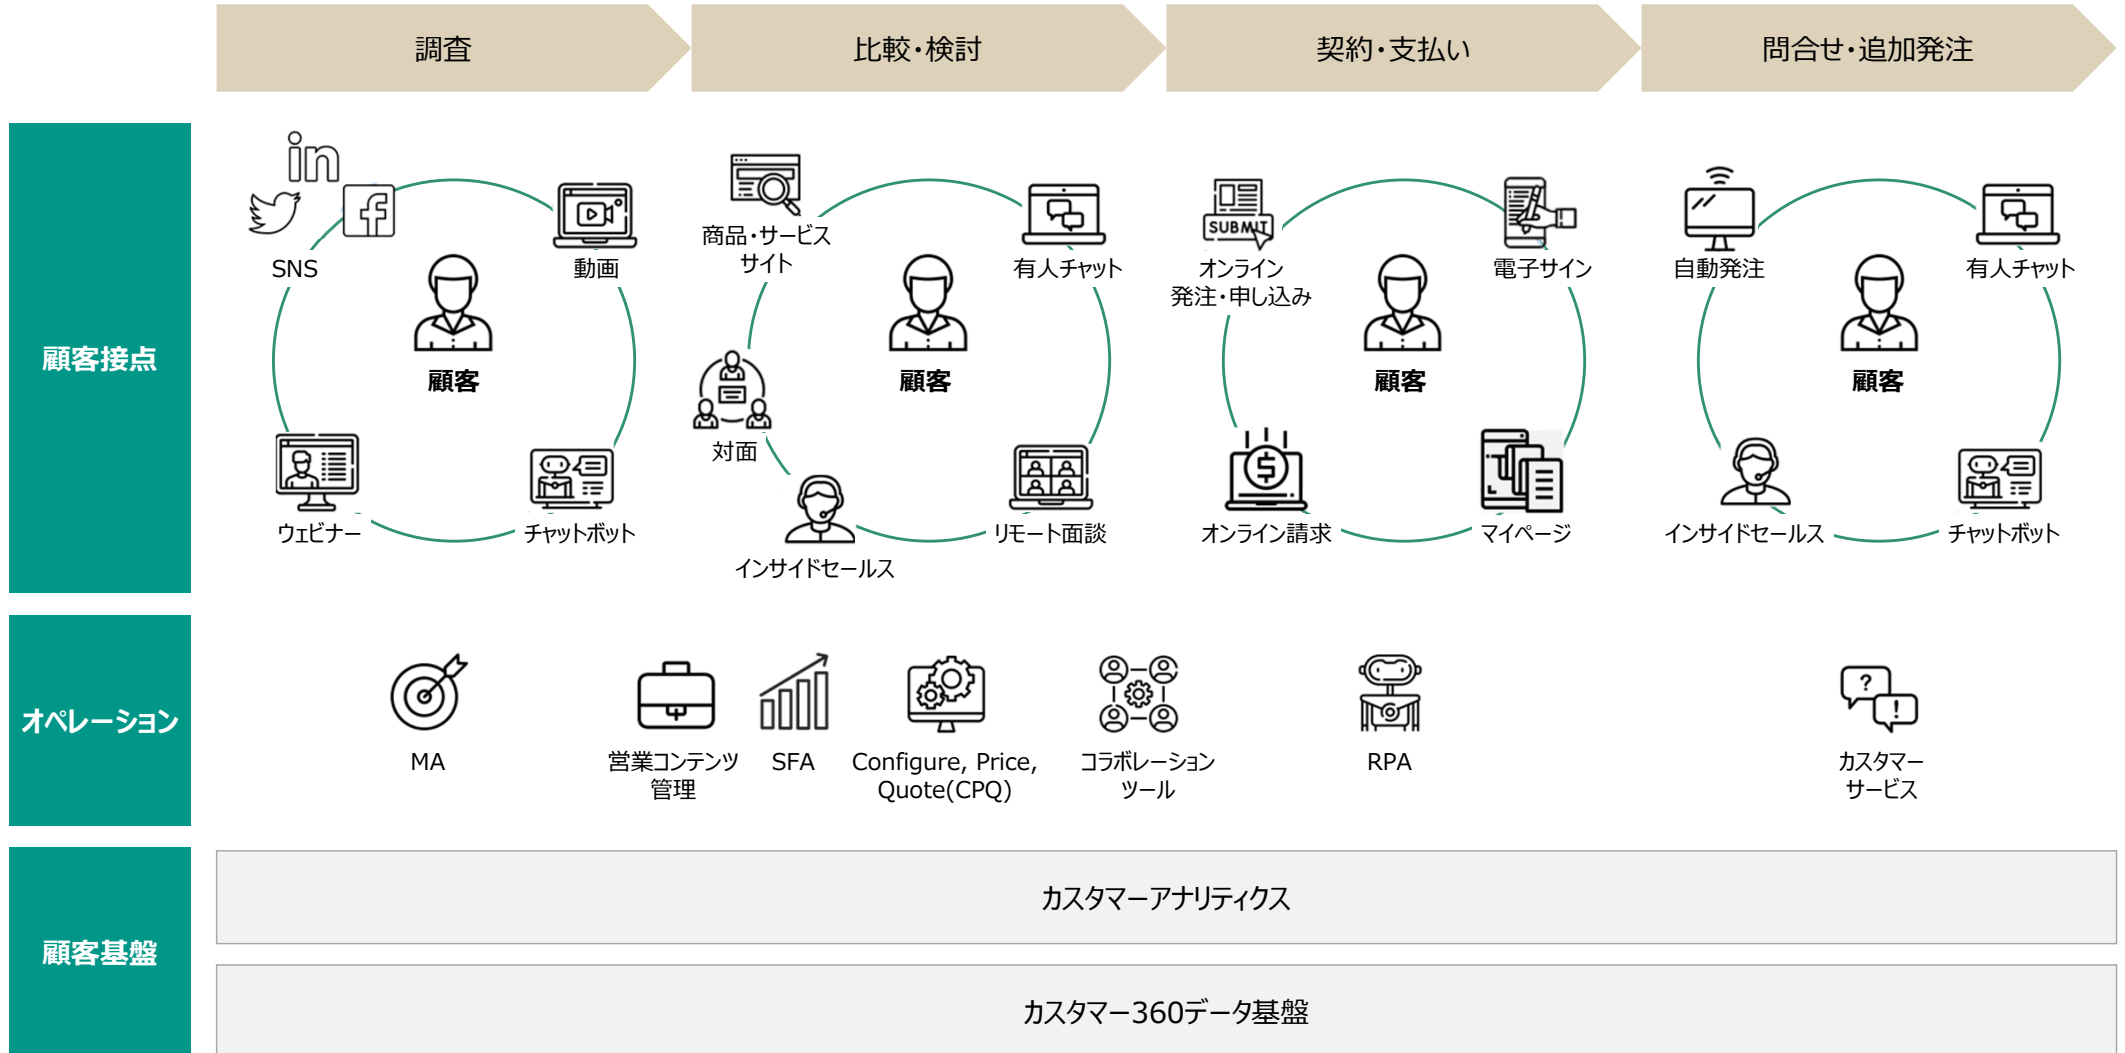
調査

比較・検討

契約・支払い

問合せ・追加発注

顧客接点

SNS

動画

顧客

ウェビナー

チャットボット

商品・サービスサイト

有人チャット

顧客

対面

インサイドセールス

リモート面談

SUBMIT

オンライン発注・申し込み

電子サイン

顧客

オンライン請求

マイページ

自動発注

有人チャット

顧客

インサイドセールス

チャットボット

オペレーション

MA

営業コンテンツ管理

SFA

Configure, Price, Quote(CPQ)

コラボレーションツール

RPA

?

!

カスタマーサービス

顧客基盤

カスタマーアナリティクス

カスタマー360データ基盤